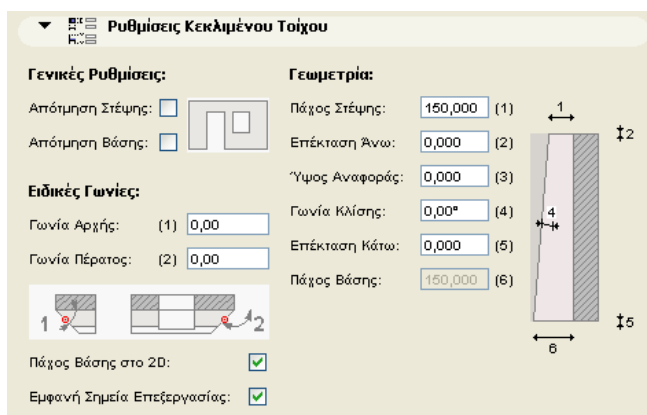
Ρυθμίσεις Κεκλιμένου Τοίχου

Γενικές Ρυθμίσεις:

Απότμηση Στέψης:

Απότμηση Βάσης:

Ειδικές Γωνίες:

Γωνία Αρχής: (1) 0,00

Γωνία Πέρατος: (2) 0,00

1 2

Πάχος Βάσης στο 2D:

Εμφανή Σημεία Επεξεργασίας:

Γεωμετρία:

Πάχος Στέψης: 150,000 (1)

Επέκταση Άνω: 0,000 (2)

Ύψος Αναφοράς: 0,000 (3)

Γωνία Κλίσης: 0,00° (4)

Επέκταση Κάτω: 0,000 (5)

Πάχος Βάσης: 150,000 (6)

1
2
4
5
6